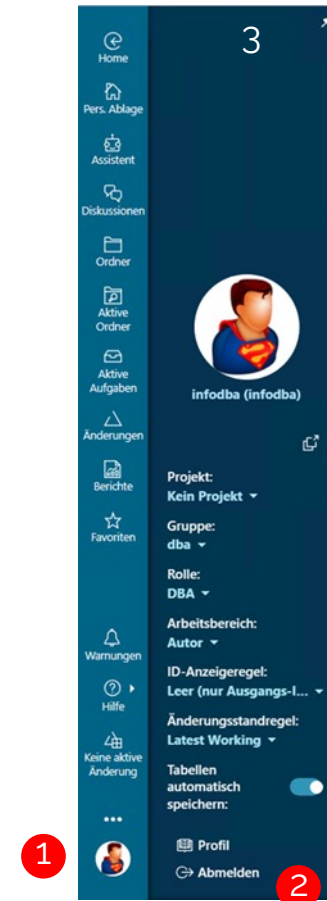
Home
Pers. Ablage
Assistent
Diskussionen
Ordner
Aktive Ordner
Aktive Aufgaben
Änderungen
Berichte
Favoriten
Warnungen
Hilfe
Keine aktive Änderung
...
1

3

infodba (infodba)

Projekt:
Kein Projekt
Gruppe:
dba
Rolle:
DBA
Arbeitsbereich:
Autor
ID-Anzeigeregel:
Leer (nur Ausgangs-I...
Änderungsstandregel:
Latest Working
Tabellen automatisch speichern:
Profil
Abmelden
2